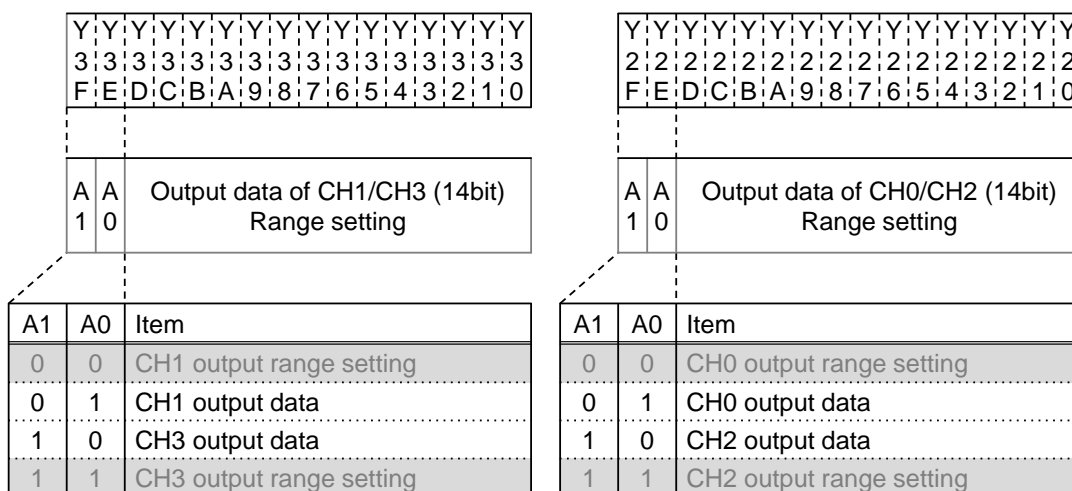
| Y | Y | Y | Y | Y | Y | Y | Y | Y | Y | Y | Y | Y | Y | Y | Y |
|---|---|---|---|---|---|---|---|---|---|---|---|---|---|---|---|
| 3 | 3 | 3 | 3 | 3 | 3 | 3 | 3 | 3 | 3 | 3 | 3 | 3 | 3 | 3 | 3 |
| F | E | D | C | B | A | 9 | 8 | 7 | 6 | 5 | 4 | 3 | 2 | 1 | 0 |

| A 1 | A 0 | Output data of CH1/CH3 (14bit) Range setting |
|---|---|---|

| A1 | A0 | Item |
|---|---|---|
| 0 | 0 | CH1 output range setting |
| 0 | 1 | CH1 output data |
| 1 | 0 | CH3 output data |
| 1 | 1 | CH3 output range setting |

| Y | Y | Y | Y | Y | Y | Y | Y | Y | Y | Y | Y | Y | Y | Y | Y |
|---|---|---|---|---|---|---|---|---|---|---|---|---|---|---|---|
| 2 | 2 | 2 | 2 | 2 | 2 | 2 | 2 | 2 | 2 | 2 | 2 | 2 | 2 | 2 | 2 |
| F | E | D | C | B | A | 9 | 8 | 7 | 6 | 5 | 4 | 3 | 2 | 1 | 0 |

| A 1 | A 0 | Output data of CH0/CH2 (14bit) Range setting |
|---|---|---|

| A1 | A0 | Item |
|---|---|---|
| 0 | 0 | CH0 output range setting |
| 0 | 1 | CH0 output data |
| 1 | 0 | CH2 output data |
| 1 | 1 | CH2 output range setting |